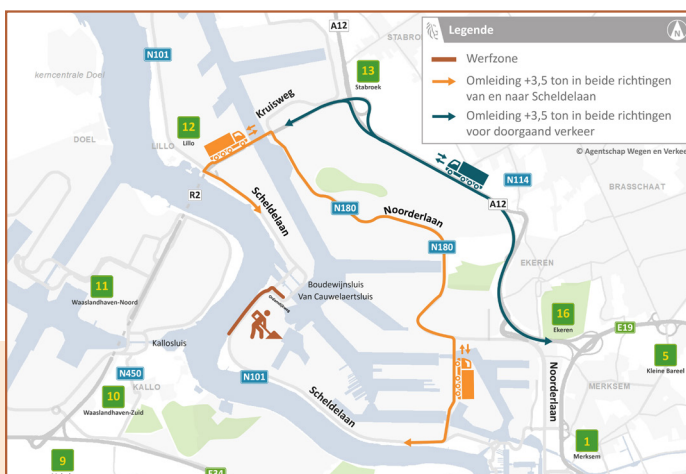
Legende
Werfzone
Omleiding +3,5 ton in beide richtingen van en naar Scheldelaan
Omleiding +3,5 ton in beide richtingen voor doorgaand verkeer
© Agentschap Wegen en Verkee

A12
STABRO
N101
kerncentrale Doel
13
Stabroek
12
Lillo
LILLO
Kruisweg
R2
Scheldelaan
N180
Noorderlaan
N114
A12
BRASSCHAAT
N180
EKEREN
11
Waaslandhaven-Noord
Boudewijnsluis
Van Cauwelaertsluis
16
Ekeren
E19
5
Kleine Bareel
Noorderlaan
Kallosluis
N450
KALLO
10
Waaslandhaven-Zuid
N101
Scheldelaan
MERKSEM
1
Merksem
9
E34